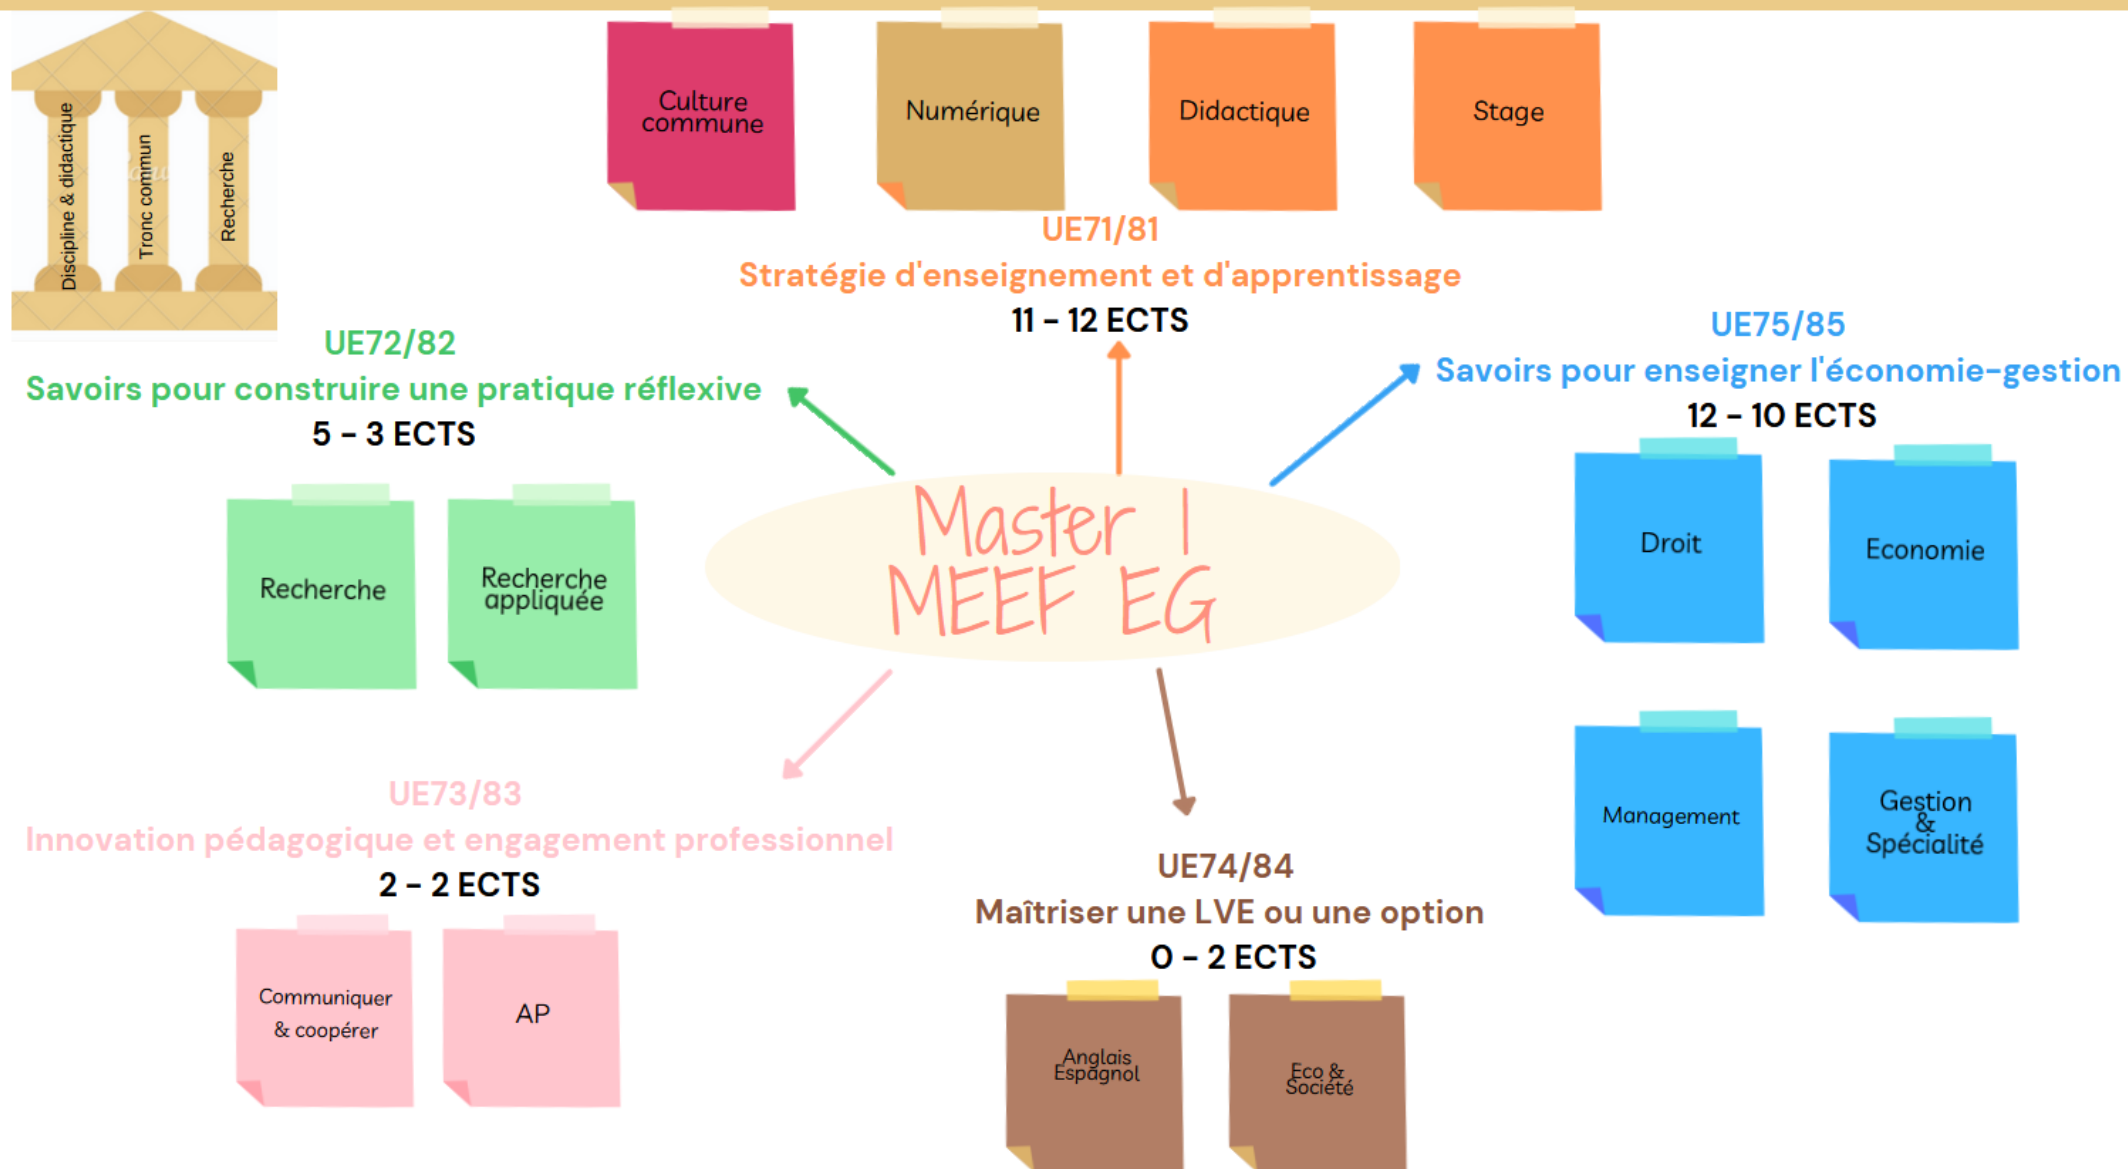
Discipline & didactique

Tronc commun

Recherche

Culture commune

Numérique

Didactique

Stage

UE71/81
Stratégie d'enseignement et d'apprentissage
11 – 12 ECTS

UE72/82
Savoirs pour construire une pratique réflexive
5 – 3 ECTS

Recherche

Recherche appliquée

Master I
MEEF EG

UE75/85
Savoirs pour enseigner l'économie-gestion
12 – 10 ECTS

Droit

Economie

Management

Gestion & Spécialité

UE73/83
Innovation pédagogique et engagement professionnel
2 – 2 ECTS

Communiquer & coopérer

AP

UE74/84
Maîtriser une LVE ou une option
0 – 2 ECTS

Anglais Espagnol

Eco & Société